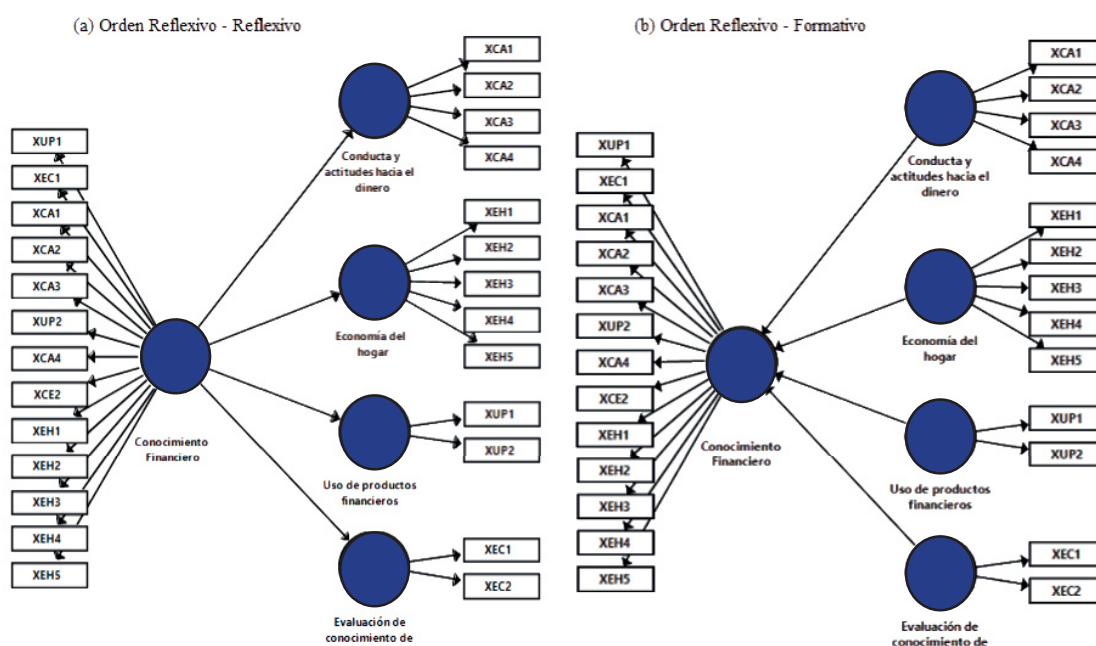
(a) Orden Reflexivo - Reflexivo

XUP1
XEC1
XCA1
XCA2
XCA3
XUP2
XCA4
XCE2
XEH1
XEH2
XEH3
XEH4
XEH5

Conocimiento Financiero

XCA1
XCA2
XCA3
XCA4
Conducta y actitudes hacia el dinero

XEH1
XEH2
XEH3
XEH4
XEH5
Economía del hogar

XUP1
XUP2
Uso de productos financieros

XEC1
XEC2
Evaluación de conocimiento de

(b) Orden Reflexivo - Formativo

XUP1
XEC1
XCA1
XCA2
XCA3
XUP2
XCA4
XCE2
XEH1
XEH2
XEH3
XEH4
XEH5

Conocimiento Financiero

XCA1
XCA2
XCA3
XCA4
Conducta y actitudes hacia el dinero

XEH1
XEH2
XEH3
XEH4
XEH5
Economía del hogar

XUP1
XUP2
Uso de productos financieros

XEC1
XEC2
Evaluación de conocimiento de